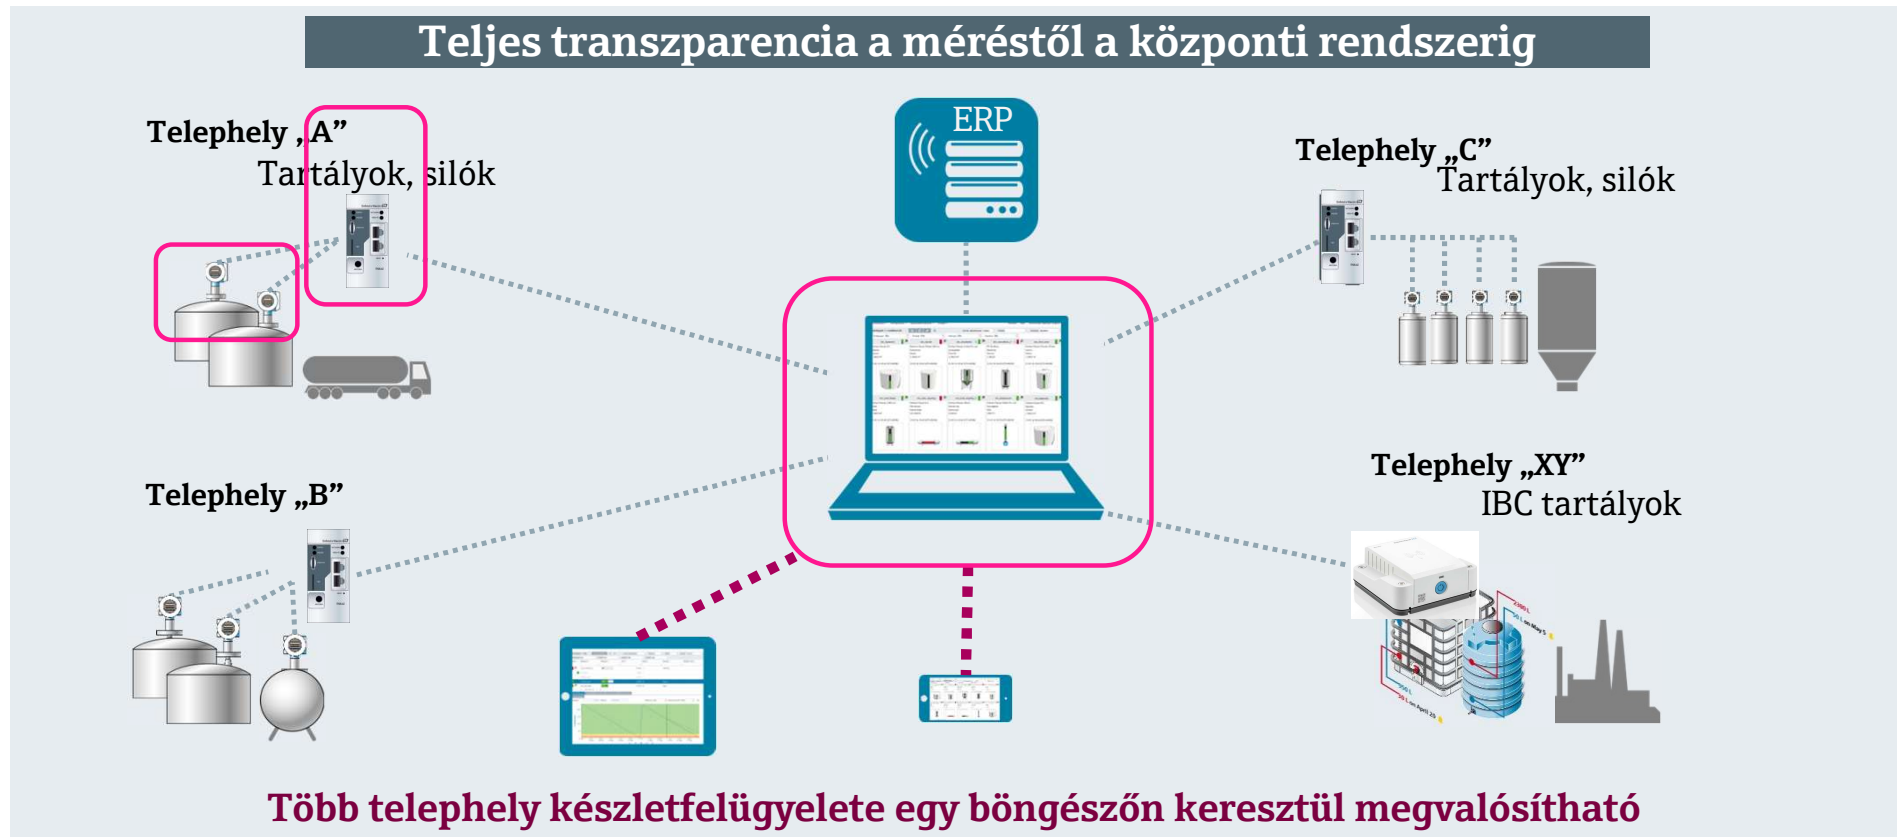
Teljes transzparencia a méréstől a központi rendszerig

Telephely „A”
Tartályok, silók

ERP

Telephely „C”
Tartályok, silók

Telephely „B”

Telephely „XY”
IBC tartályok

Több telephely készletfelügyelete egy böngészőn keresztül megvalósítható